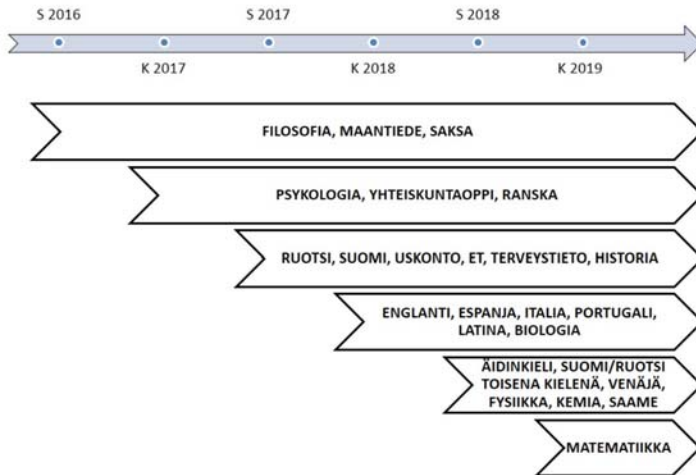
S 2016
S 2017
S 2018
K 2017
K 2018
K 2019

FILOSOFIA, MAANTIEDE, SAKSA

PSYKOLOGIA, YHTEISKUNTAOPPI, RANSKA

RUOTSI, SUOMI, USKONTO, ET, TERVEYSTIETO, HISTORIA

ENGLANTI, ESPANJA, ITALIA, PORTUGALI, LATINA, BIOLOGIA

ÄIDINKIELI, SUOMI/RUOTSI TOISENA KIELENÄ, VENÄJÄ, FYSIIKKA, KEMIA, SAAME

MATEMATIIKKA